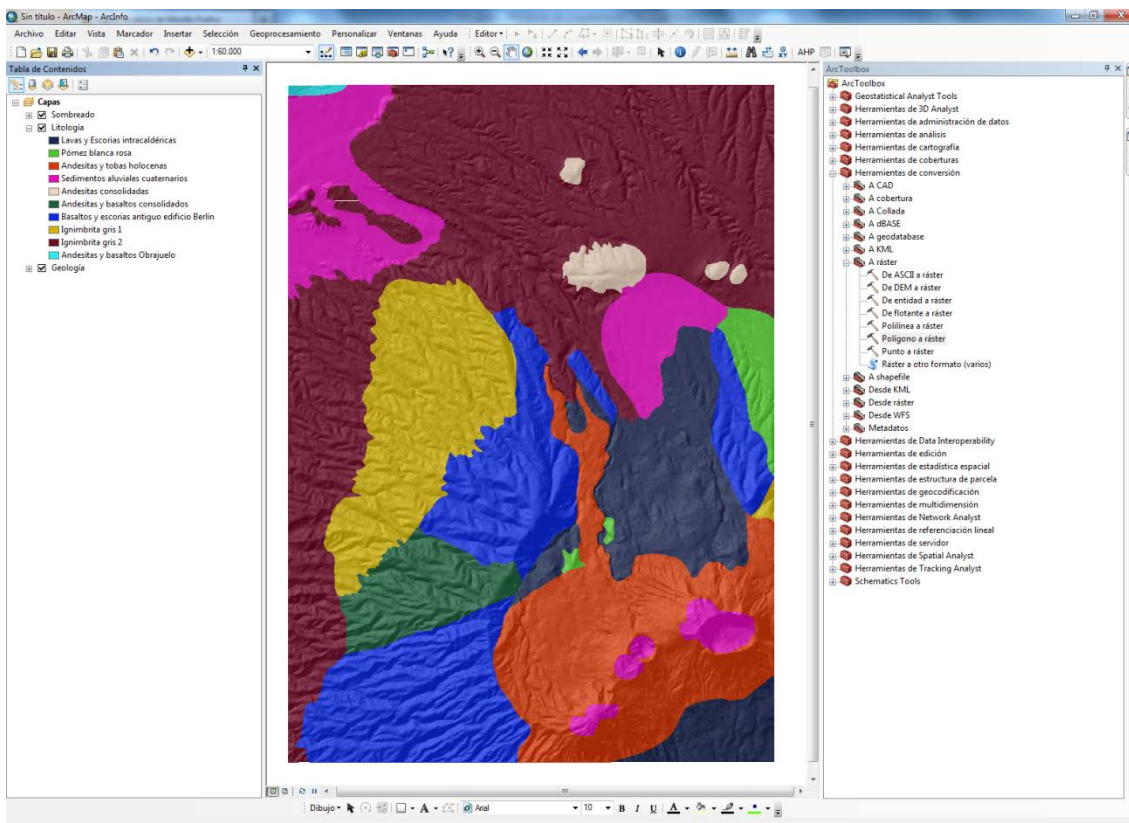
Sin título - ArcMap - ArcInfo

Archivo Editar Vista Marcador Insertar Selección Geoprocesamiento Personalizar Ventanas Ayuda Editor

1:60.000

AHP

Tabla de Contenidos

Capas
Sombreado
Litología
Lavas y Escorias intracaldéricas
Pómez blanca rosa
Andesitas y tobas holocenas
Sedimentos aluviales cuaternarios
Andesitas consolidadas
Andesitas y basaltos consolidados
Basaltos y escorias antiguo edificio Berlín
Ignimbrita gris 1
Ignimbrita gris 2
Andesitas y basaltos Obrajuelo
Geología

ArcToolbox
ArcToolbox
Geostatistical Analyst Tools
Herramientas de 3D Analyst
Herramientas de administración de datos
Herramientas de análisis
Herramientas de cartografía
Herramientas de coberturas
Herramientas de conversión
A CAD
A cobertura
A Collada
A dBASE
A geodatabase
A KML
A ráster
De ASCII a ráster
De DEM a ráster
De entidad a ráster
De flotante a ráster
Polilínea a ráster
Polígono a ráster
Punto a ráster
Ráster a otro formato (varios)
A shapefile
Desde KML
Desde ráster
Desde WFS
Metadatos
Herramientas de Data Interoperability
Herramientas de edición
Herramientas de estadística espacial
Herramientas de estructura de parcela
Herramientas de geocodificación
Herramientas de multidimensión
Herramientas de Network Analyst
Herramientas de referenciación lineal
Herramientas de servidor
Herramientas de Spatial Analyst
Herramientas de Tracking Analyst
Schematics Tools

Dibujo Arial 10 B I U A